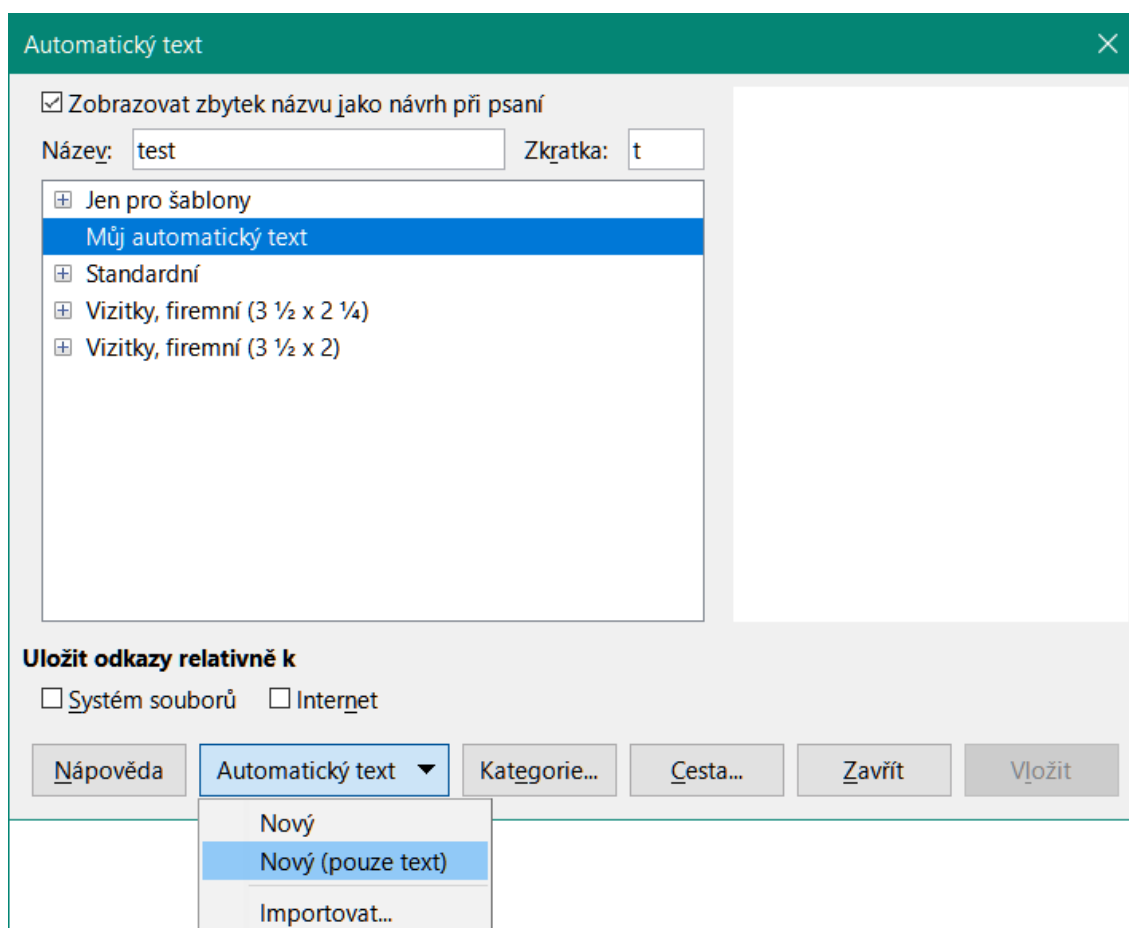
Automatický text

☑ Zobrazovat zbytek názvu jako návrh při psaní

Název: test

Zkratka: t

Jen pro šablony
Můj automatický text
Standardní
Vizitky, firemní (3 ½ x 2 ¼)
Vizitky, firemní (3 ½ x 2)

Uložit odkazy relativně k

☐ Systém souborů ☐ Internet

Nápověda
Automatický text
Kategorie...
Cesta...
Zavřít
Vložit

Nový
Nový (pouze text)
Importovat...